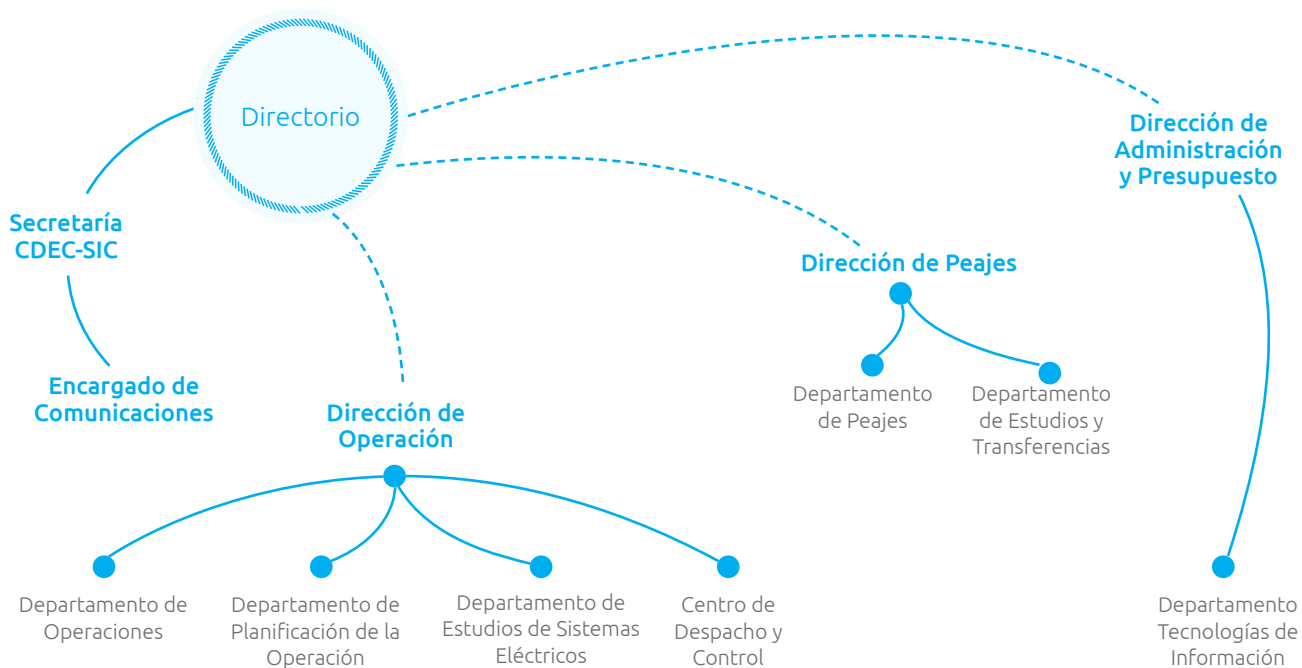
Directorio

Dirección de Administración y Presupuesto

Secretaría CDEC-SIC

Dirección de Peajes

Departamento de Peajes

Departamento de Estudios y Transferencias

Encargado de Comunicaciones

Dirección de Operación

Departamento de Operaciones

Departamento de Planificación de la Operación

Departamento de Estudios de Sistemas Eléctricos

Centro de Despacho y Control

Departamento Tecnologías de Información